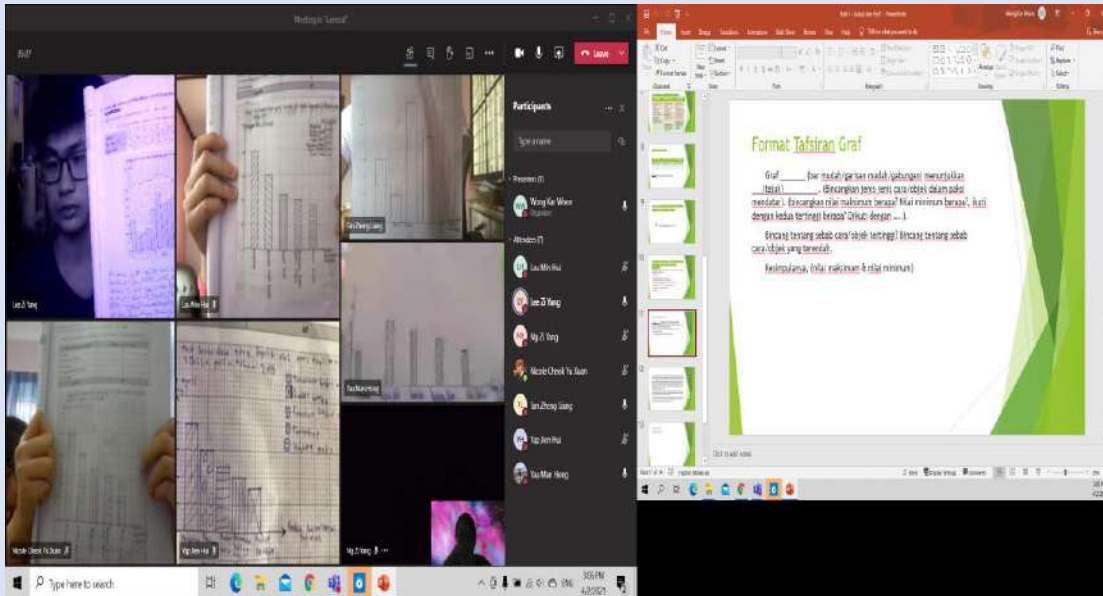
Meeting in "General"

Leave

Participants

Type a name

Presenters (1)

Wong Kai Woon
Organizer

Attendees (7)

Lau Min Hui

Lee Zi Yang

Ng Zi Yang

Nicole Cheok Yu Xuan

Tan Zheng Liang

Yap Jien Hui

Yau Mian Hong

Lee Zi Yang

Lau Min Hui

Tan Zheng Liang

Yau Mian Hong

Nicole Cheok Yu Xuan

Yap Jien Hui

Ng Zi Yang

Type here to search

3:05 PM
4/2/2021

Format Tafsiran Graf

Graf ______ (bar mudah/garisan mudah/gabungan) menunjukkan ______ (tajuk) ______. (Bincangkan jenis-jenis cara/objek dalam paksi mendatar). Bincangkan nilai maksimum berapa? Nilai minimum berapa?, ikuti dengan kedua tertinggi berapa? Diikuti dengan .....).

Bincang tentang sebab cara/objek tertinggi? Bincang tentang sebab cara/objek yang terendah.

Kesimpulannya, (nilai maksimum & nilai minimum)

Click to add notes